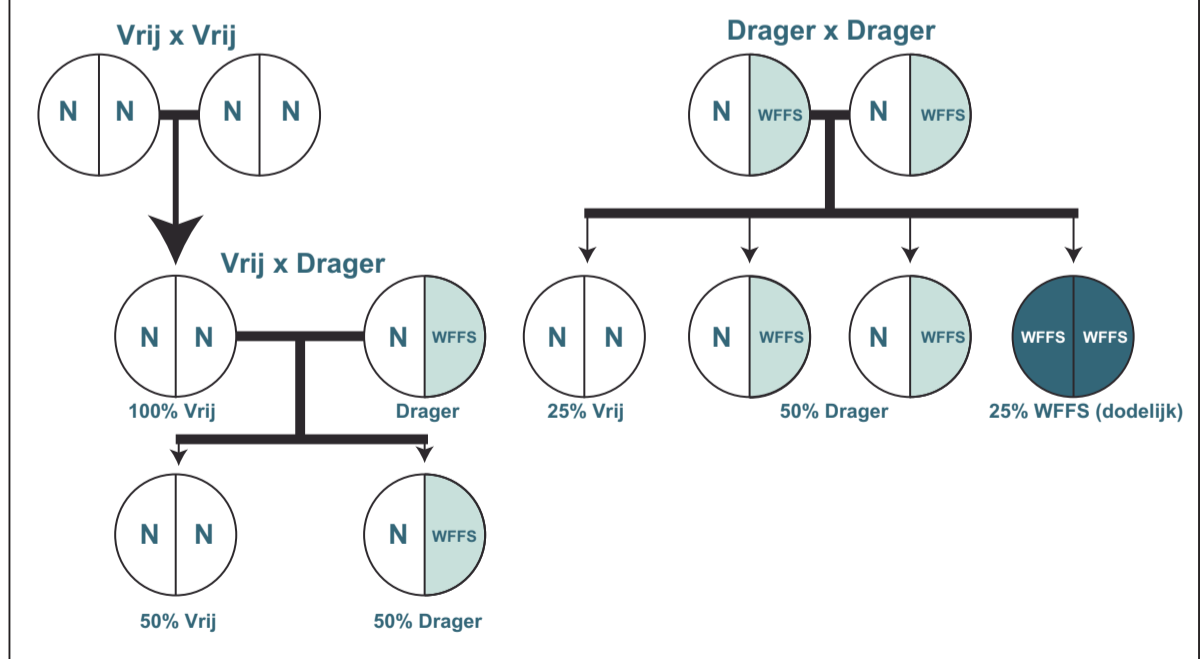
Vrij x Vrij

N N N N

Vrij x Drager

N N N WFFS

100% Vrij Drager

N N N WFFS

50% Vrij 50% Drager

Drager x Drager

N WFFS N WFFS

N N N WFFS N WFFS WFFS WFFS

25% Vrij 50% Drager 25% WFFS (dodelijk)